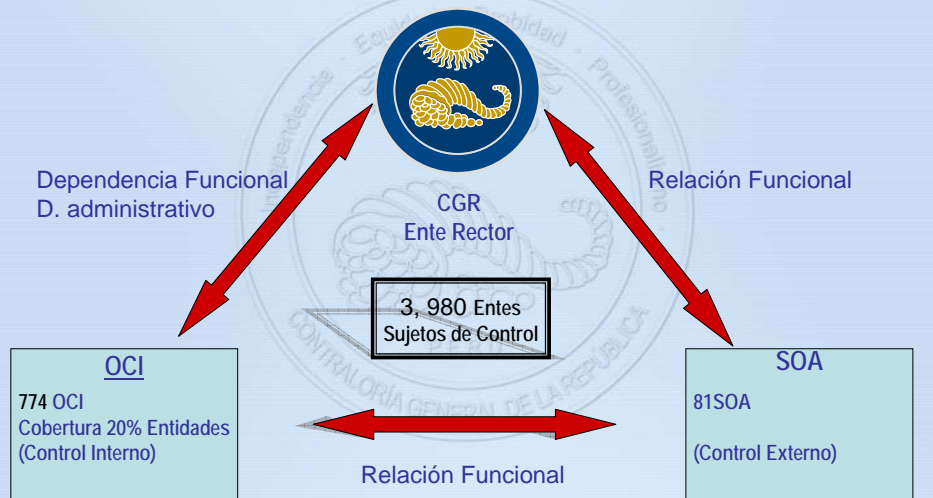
Equidad · Probidad · Profesionalismo · Independencia

CONTRALORÍA GENERAL DE LA REPÚBLICA

Dependencia Funcional
D. administrativo

CGR
Ente Rector

Relación Funcional

3, 980 Entes
Sujetos de Control

OCI

774 OCI
Cobertura 20% Entidades
(Control Interno)

SOA

81SOA

(Control Externo)

Relación Funcional